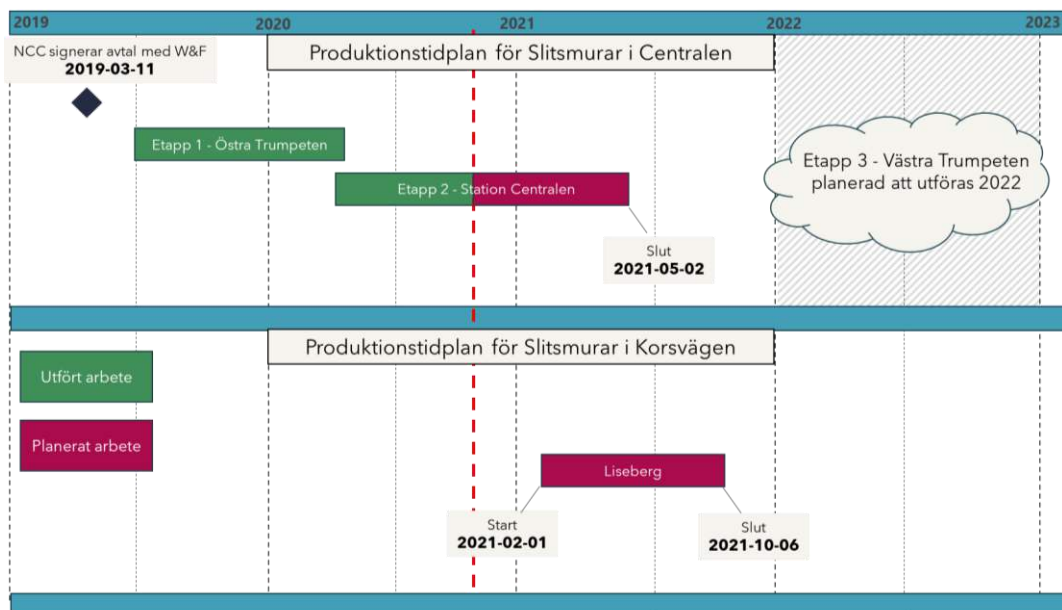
2019
2020
2021
2022
2023

NCC signerar avtal med W&F
2019-03-11

Produktionstidplan för Slitsmurar i Centralen

Etapp 1 - Östra Trumpeten

Etapp 2 - Station Centralen

Etapp 3 - Västra Trumpeten planerad att utföras 2022

Slut
2021-05-02

Produktionstidplan för Slitsmurar i Korsvägen

Utfört arbete

Planerat arbete

Liseberg

Start
2021-02-01

Slut
2021-10-06